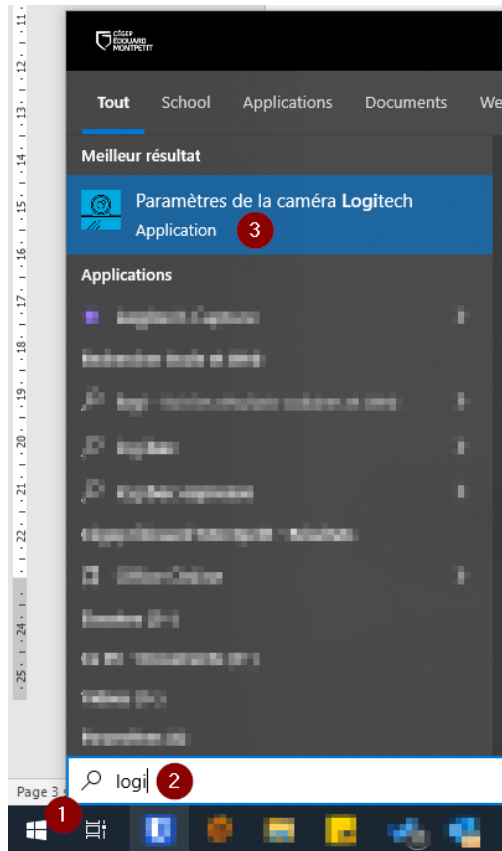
CÉGEP ÉDOUARD MONTPETIT

Tout School Applications Documents We

Meilleur résultat

Paramètres de la caméra Logitech
Application 3

Applications

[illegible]
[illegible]
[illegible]
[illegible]
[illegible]
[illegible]
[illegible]
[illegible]
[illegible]
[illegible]
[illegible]

logi 2

Page 3

1

11 12 13 14 15 16 17 18 19 20 21 22 23 24 25